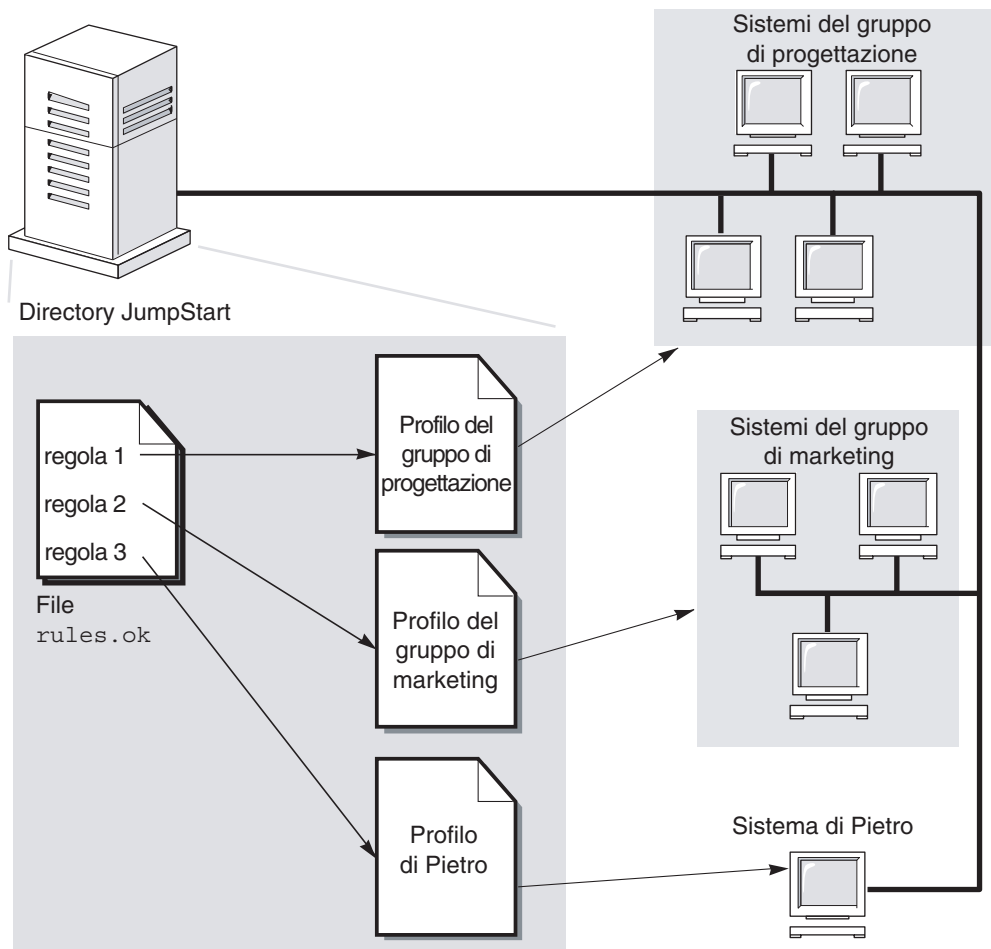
Sistemi del gruppo di progettazione

Directory JumpStart

regola 1
regola 2
regola 3

File rules.ok

Profilo del gruppo di progettazione

Sistemi del gruppo di marketing

Profilo del gruppo di marketing

Profilo di Pietro

Sistema di Pietro